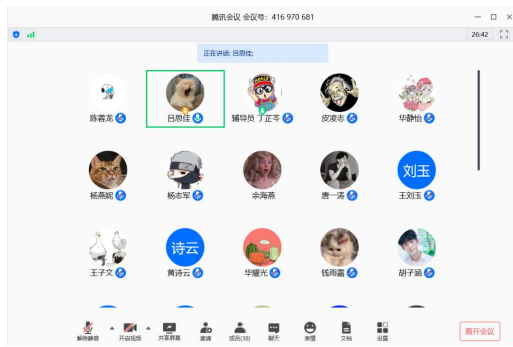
腾讯会议 会议号: 416 970 681

26:42

正在讲话: 吕思佳;

陈蓉龙

吕思佳

辅导员 丁正芩

皮凌志

华静怡

杨燕妮

杨志军

余海燕

唐一涛

刘玉

王刘玉

王子文

诗云

黄诗云

华耀光

钱雨露

胡子涵

解除静音

开启视频

共享屏幕

邀请

成员(38)

聊天

表情

文档

设置

离开会议